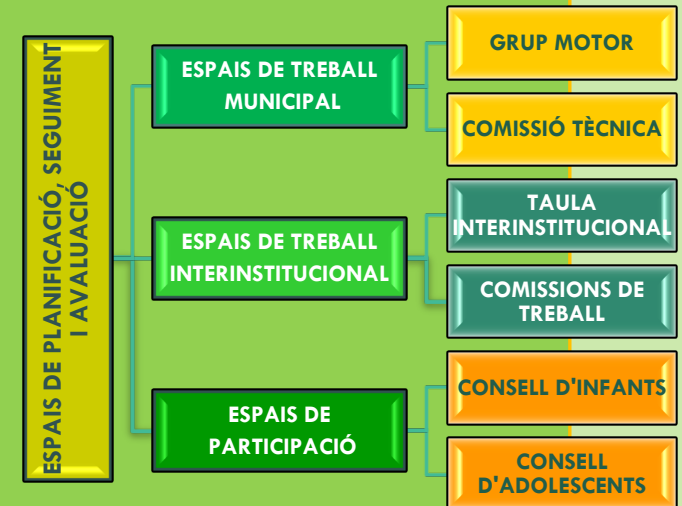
ESPAIS DE PLANIFICACIÓ, SEGUIMENT I AVALUACIÓ

ESPAIS DE TREBALL MUNICIPAL

GRUP MOTOR

COMISSIÓ TÈCNICA

ESPAIS DE TREBALL INTERINSTITUCIONAL

TAULA INTERINSTITUCIONAL

COMISSIONS DE TREBALL

ESPAIS DE PARTICIPACIÓ

CONSELL D'INFANTS

CONSELL D'ADOLESCENTS